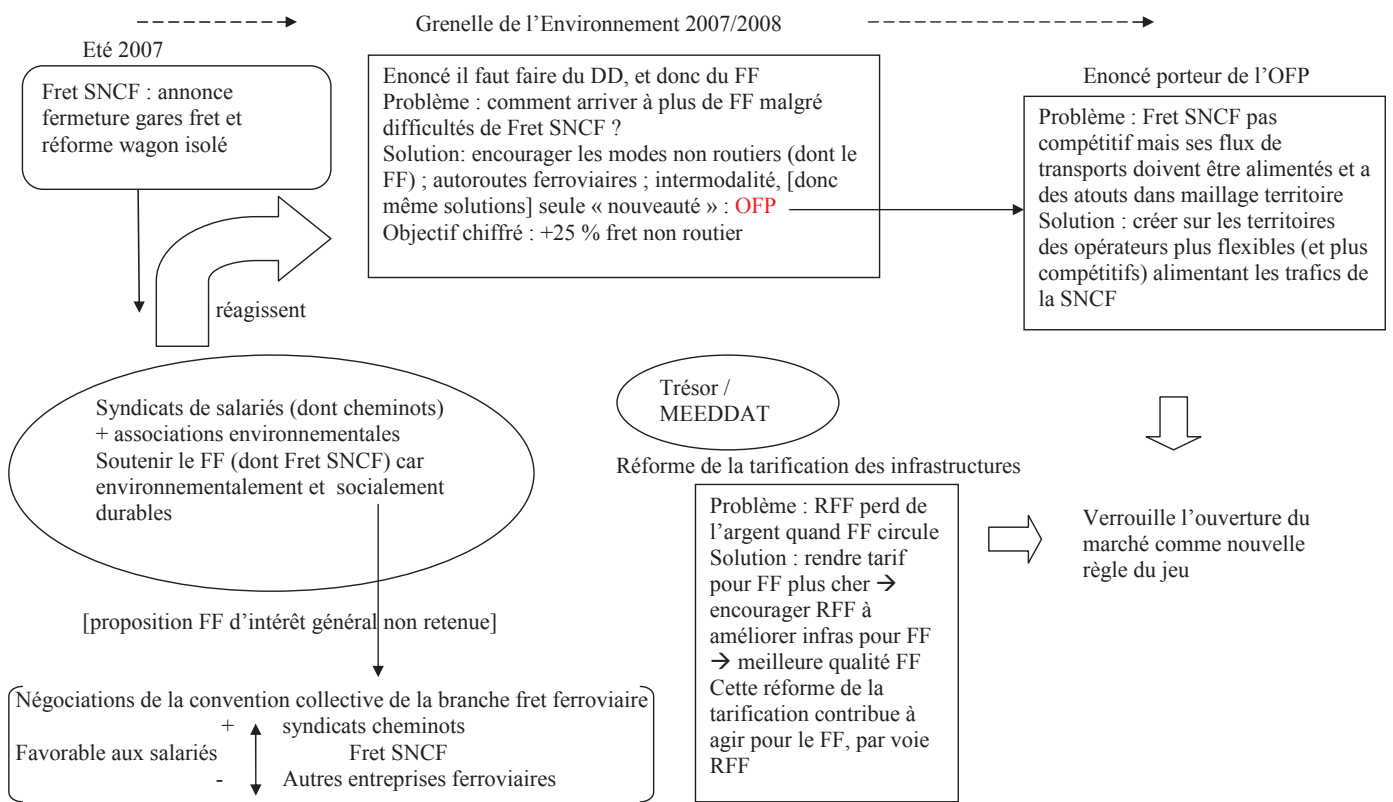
Grenelle de l'Environnement 2007/2008

Eté 2007

Fret SNCF : annonce fermeture gares fret et réforme wagon isolé

Enoncé il faut faire du DD, et donc du FF
Problème : comment arriver à plus de FF malgré difficultés de Fret SNCF ?
Solution: encourager les modes non routiers (dont le FF) ; autoroutes ferroviaires ; intermodalité, [donc même solutions] seule « nouveauté » : OFP
Objectif chiffré : +25 % fret non routier

Enoncé porteur de l'OFP

Problème : Fret SNCF pas compétitif mais ses flux de transports doivent être alimentés et a des atouts dans maillage territoire
Solution : créer sur les territoires des opérateurs plus flexibles (et plus compétitifs) alimentant les trafics de la SNCF

réagissent

Syndicats de salariés (dont cheminots) + associations environnementales
Soutenir le FF (dont Fret SNCF) car environnementalement et socialement durables

Trésor / MEEDDAT

Réforme de la tarification des infrastructures

Problème : RFF perd de l'argent quand FF circule
Solution : rendre tarif pour FF plus cher → encourager RFF à améliorer infras pour FF → meilleure qualité FF
Cette réforme de la tarification contribue à agir pour le FF, par voie RFF

Verrouille l'ouverture du marché comme nouvelle règle du jeu

[proposition FF d'intérêt général non retenue]

Négociations de la convention collective de la branche fret ferroviaire
+ syndicats cheminots
Favorable aux salariés Fret SNCF
- Autres entreprises ferroviaires